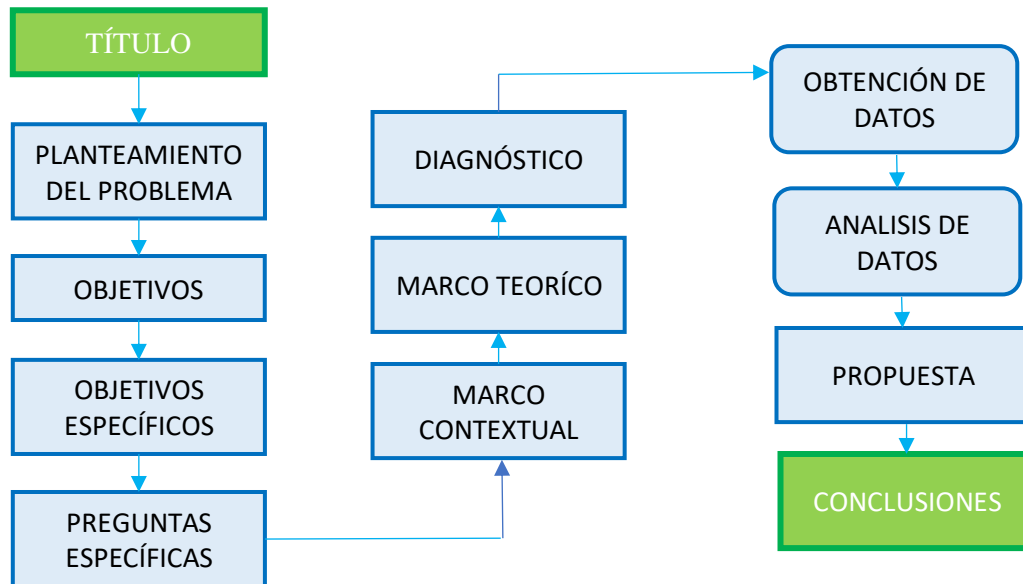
TÍTULO

PLANTEAMIENTO DEL PROBLEMA

OBJETIVOS

OBJETIVOS ESPECÍFICOS

PREGUNTAS ESPECÍFICAS

MARCO CONTEXTUAL

MARCO TEORÍCO

DIAGNÓSTICO

OBTENCIÓN DE DATOS

ANALISIS DE DATOS

PROPUESTA

CONCLUSIONES